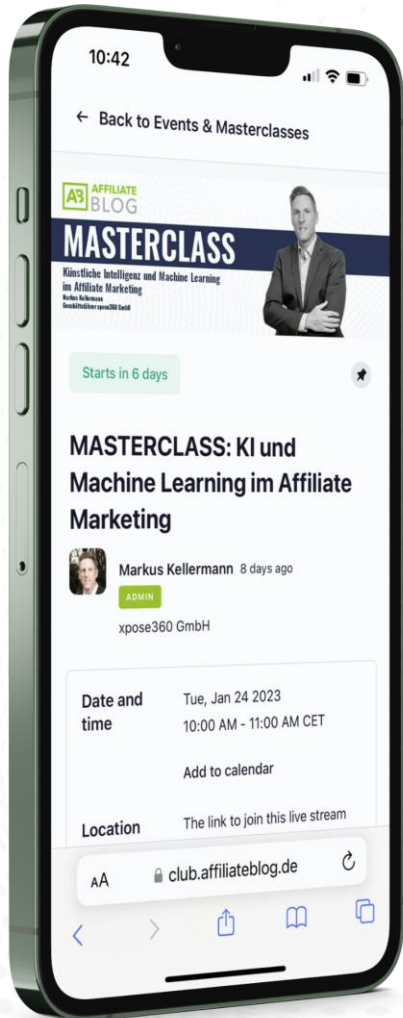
10:42

← Back to Events & Masterclasses

AB AFFILIATE BLOG

MASTERCLASS

Künstliche Intelligenz und Machine Learning im Affiliate Marketing

Markus Kellermann
Geschäftsführer xpose360 GmbH

Starts in 6 days

MASTERCLASS: KI und Machine Learning im Affiliate Marketing

Markus Kellermann 8 days ago
ADMIN
xpose360 GmbH

Date and time
Tue, Jan 24 2023
10:00 AM - 11:00 AM CET
Add to calendar

Location
The link to join this live stream

AA club.affiliateblog.de